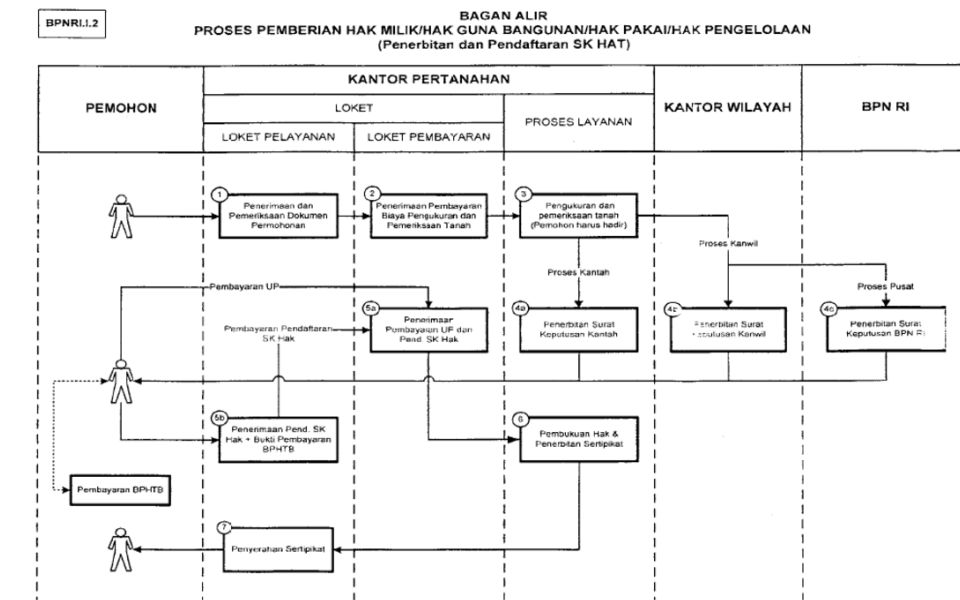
BPNRI.I.2

BAGAN ALIR
PROSES PEMBERIAN HAK MILIK/HAK GUNA BANGUNAN/HAK PAKAI/HAK PENGELOLAAN
(Penerbitan dan Pendaftaran SK HAT)

| PEMOHON | KANTOR PERTANAHAN | | | KANTOR WILAYAH | BPN RI |
|---|---|---|---|---|---|
| | LOKET | | PROSES LAYANAN | | |
| | LOKET PELAYANAN | LOKET PEMBAYARAN | | | |

1 Penerimaan dan Pemeriksaan Dokumen Permohonan

2 Penerimaan Pembayaran Biaya Pengukuran dan Pemeriksaan Tanah

3 Pengukuran dan pemeriksaan tanah (Pemohon harus hadir)

Proses Kanwil

Proses Kantah

Proses Pusat

Pembayaran UP

Pembayaran Pendaftaran SK Hak

5a Penerimaan Pembayaran UP dan Pend. SK Hak

4a Penerbitan Surat Keputusan Kantah

4b Penerbitan Surat Keputusan Kanwil

4c Penerbitan Surat Keputusan BPN RI

5b Penerimaan Pend. SK Hak + Bukti Pembayaran BPHTB

6 Pembukuan Hak & Penerbitan Sertipikat

Pembayaran BPHTB

7 Penyerahan Sertipikat